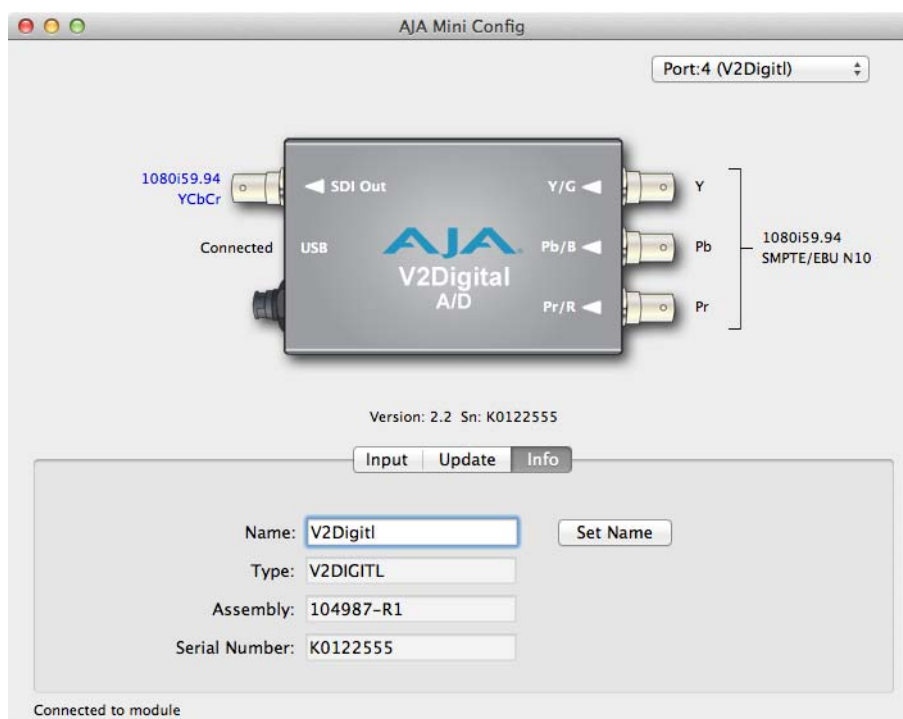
AJA Mini Config

Port:4 (V2Digitl)

1080i59.94
YCbCr

Connected

SDI Out

USB

AJA
V2Digital
A/D

Y/G

Pb/B

Pr/R

Y

Pb

Pr

1080i59.94
SMPTE/EBU N10

Version: 2.2 Sn: K0122555

Input | Update | Info

Name: V2Digitl

Set Name

Type: V2DIGITL

Assembly: 104987-R1

Serial Number: K0122555

Connected to module